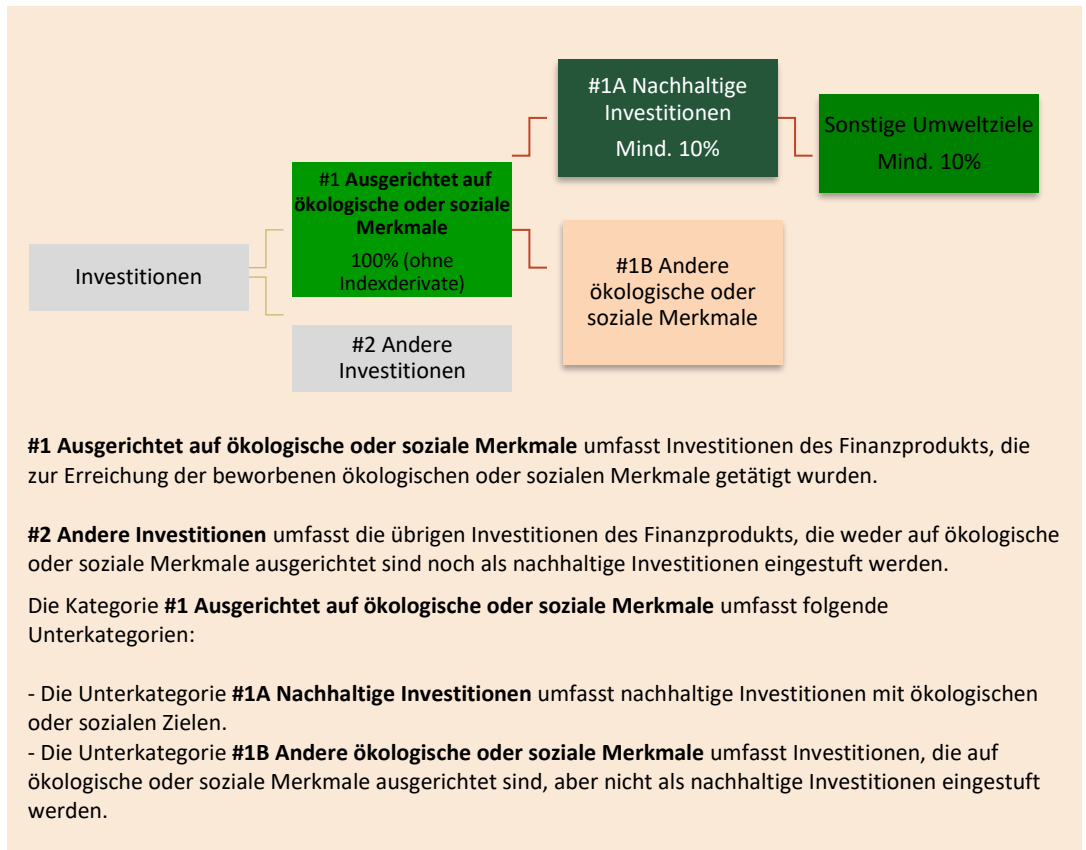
#1A Nachhaltige Investitionen

Mind. 10%

Sonstige Umweltziele

Mind. 10%

#1 **Ausgerichtet auf ökologische oder soziale Merkmale**

100% (ohne Indexderivate)

Investitionen

#1B Andere ökologische oder soziale Merkmale

#2 Andere Investitionen

**#1 Ausgerichtet auf ökologische oder soziale Merkmale** umfasst Investitionen des Finanzprodukts, die zur Erreichung der beworbenen ökologischen oder sozialen Merkmale getätigt wurden.

**#2 Andere Investitionen** umfasst die übrigen Investitionen des Finanzprodukts, die weder auf ökologische oder soziale Merkmale ausgerichtet sind noch als nachhaltige Investitionen eingestuft werden.

Die Kategorie **#1 Ausgerichtet auf ökologische oder soziale Merkmale** umfasst folgende Unterkategorien:

- Die Unterkategorie **#1A Nachhaltige Investitionen** umfasst nachhaltige Investitionen mit ökologischen oder sozialen Zielen.
- Die Unterkategorie **#1B Andere ökologische oder soziale Merkmale** umfasst Investitionen, die auf ökologische oder soziale Merkmale ausgerichtet sind, aber nicht als nachhaltige Investitionen eingestuft werden.